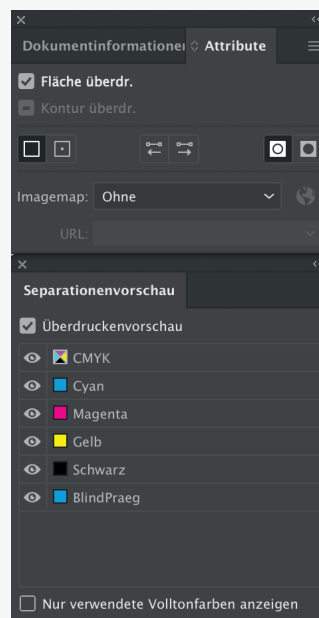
Dokumentinformationer ◇ Attribute

Fläche überdr.

Kontur überdr.

Imagemap: Ohne

URL:

Separationenvorschau

Überdruckenvorschau

CMYK

Cyan

Magenta

Gelb

Schwarz

BlindPraeg

Nur verwendete Volltonfarben anzeigen